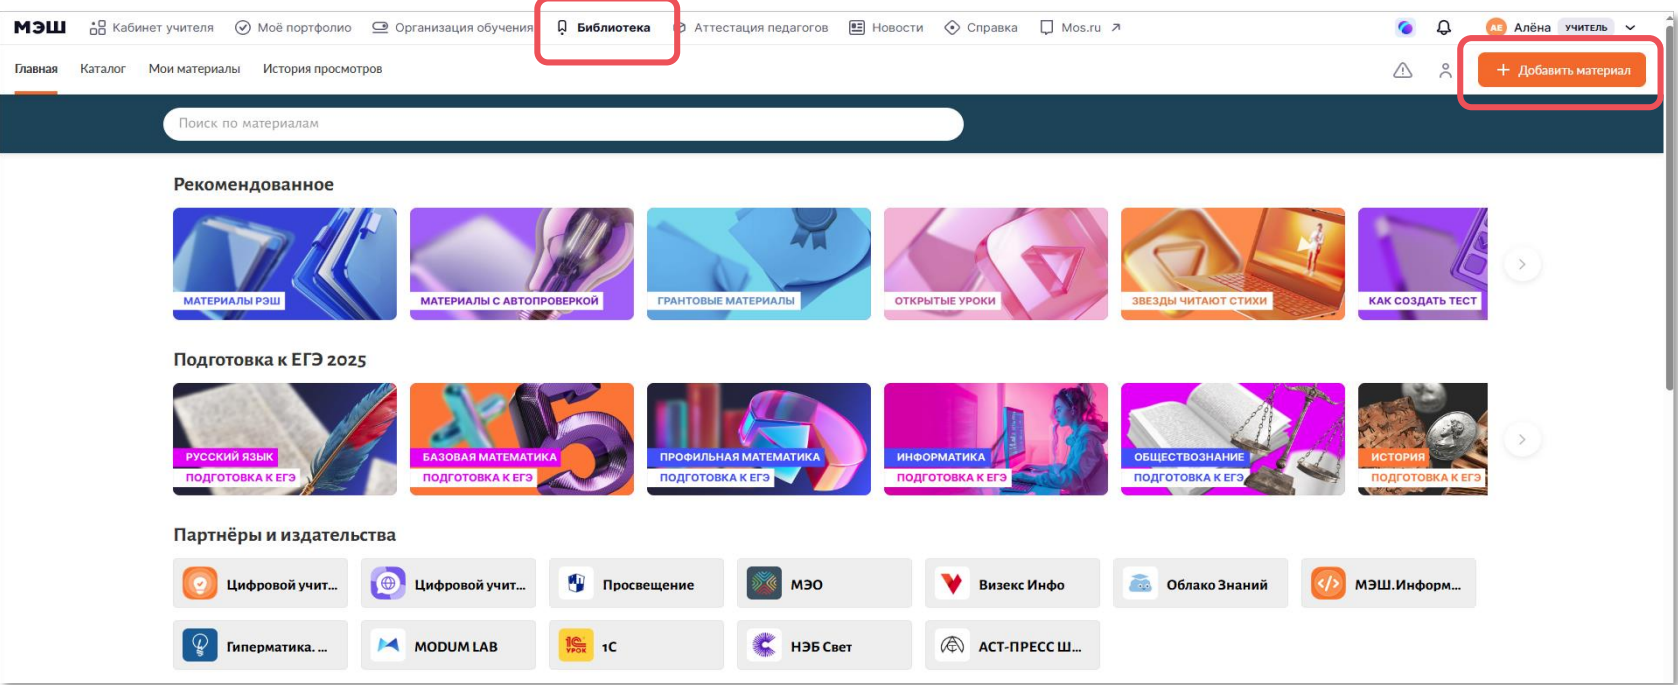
МЭШ Кабинет учителя Моё портфолио Организация обучения Библиотека Аттестация педагогов Новости Справка Mos.ru АЕ Алёна учитель

Главная Каталог Мои материалы История просмотров

Добавить материал

Поиск по материалам

Рекомендованное

МАТЕРИАЛЫ РЭШ
МАТЕРИАЛЫ С АВТОПРОВЕРКОЙ
ГРАНТОВЫЕ МАТЕРИАЛЫ
ОТКРЫТЫЕ УРОКИ
ЗВЕЗДЫ ЧИТАЮТ СТИХИ
КАК СОЗДАТЬ ТЕСТ

Подготовка к ЕГЭ 2025

РУССКИЙ ЯЗЫК ПОДГОТОВКА К ЕГЭ
БАЗОВАЯ МАТЕМАТИКА ПОДГОТОВКА К ЕГЭ
ПРОФИЛЬНАЯ МАТЕМАТИКА ПОДГОТОВКА К ЕГЭ
ИНФОРМАТИКА ПОДГОТОВКА К ЕГЭ
ОБЩЕСТВОЗНАНИЕ ПОДГОТОВКА К ЕГЭ
ИСТОРИЯ ПОДГОТОВКА К ЕГЭ

Партнёры и издательства

Цифровой учит...
Цифровой учит...
Просвещение
МЭО
Визекс Инфо
Облако Знаний
МЭШ.Информ...
Гиперматика. ...
MODUM LAB
1С
НЭБ Свет
АСТ-ПРЕСС Ш...